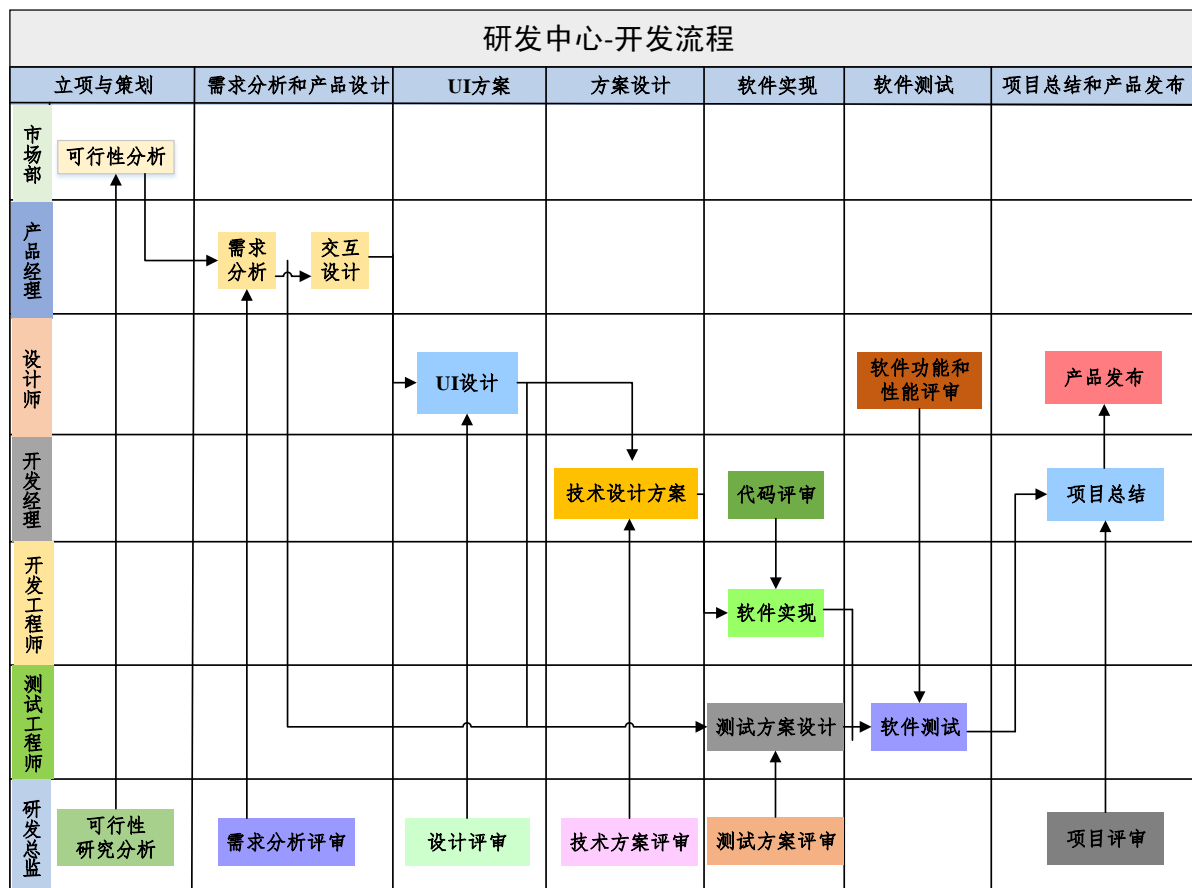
研发中心-开发流程

| | 立项与策划 | 需求分析和产品设计 | UI方案 | 方案设计 | 软件实现 | 软件测试 | 项目总结和产品发布 |
|---|---|---|---|---|---|---|---|
| 市场部 | 可行性分析 | | | | | | |
| 产品经理 | | 需求分析 交互设计 | | | | | |
| 设计师 | | | UI设计 | | | 软件功能和性能评审 | 产品发布 |
| 开发经理 | | | | 技术设计方案 | 代码评审 | | 项目总结 |
| 开发工程师 | | | | | 软件实现 | | |
| 测试工程师 | | | | | 测试方案设计 | 软件测试 | |
| 研发总监 | 可行性研究分析 | 需求分析评审 | 设计评审 | 技术方案评审 | 测试方案评审 | | 项目评审 |